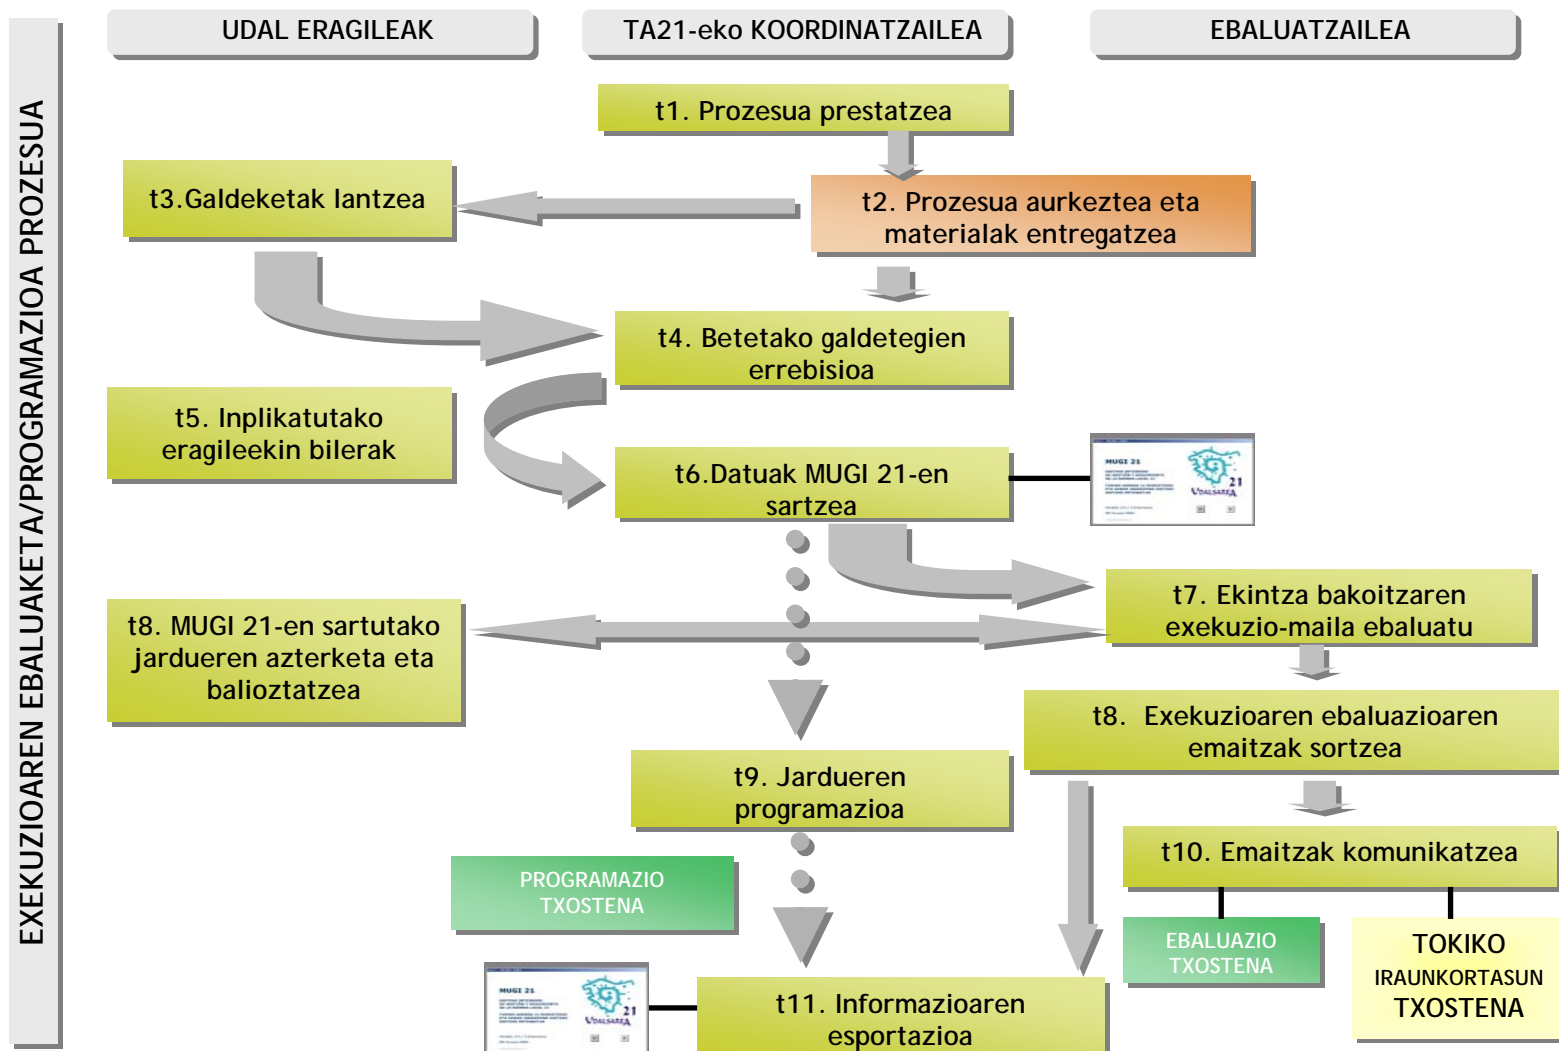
EXEKUZIOAREN EBALUAKETA/PROGRAMAZIOA PROZESUA

UDAL ERAGILEAK

TA21-eko KOORDINATZAILEA

EBALUATZAILEA

t1. Prozesua prestatzea

t3.Galdeketak lantzea

t2. Prozesua aurkeztea eta materialak entregatzea

t4. Betetako galdetegien errebisioa

t5. Inplikatutako eragileekin bilerak

t6.Datuak MUGI 21-en sartzea

MUGI 21

VDALSAREA 21

t7. Ekintza bakoitzaren exekuzio-maila ebaluatu

t8. MUGI 21-en sartutako jardueren azterketa eta balioztatzea

t8. Exekuzioaren ebaluazioaren emaitzak sortzea

t9. Jardueren programazioa

t10. Emaitzak komunikatzea

PROGRAMAZIO TXOSTENA

EBALUAZIO TXOSTENA

TOKIKO IRAUNKORTASUN TXOSTENA

MUGI 21

VDALSAREA 21

t11. Informazioaren esportazioa